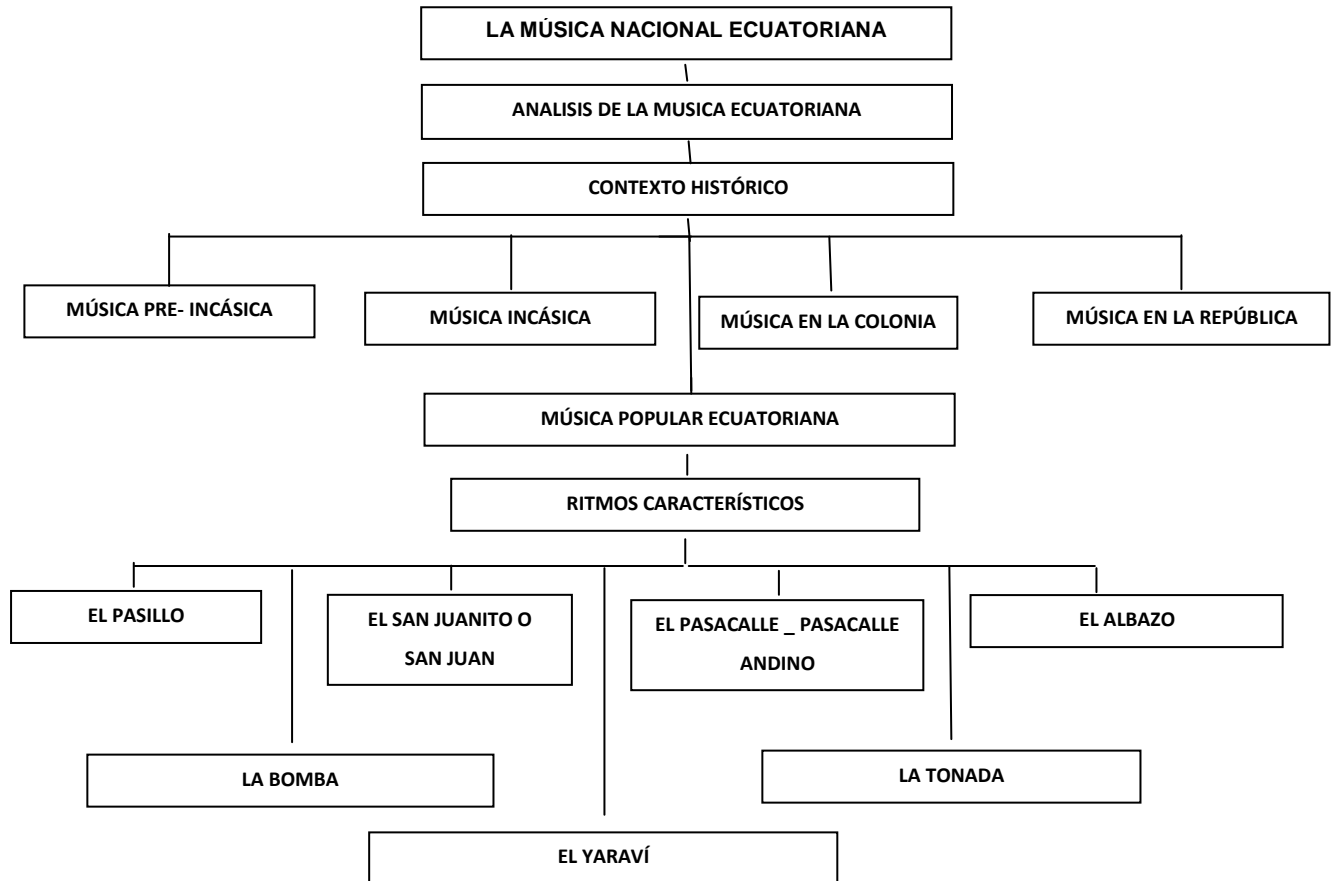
LA MÚSICA NACIONAL ECUATORIANA

ANALISIS DE LA MUSICA ECUATORIANA

CONTEXTO HISTÓRICO

MÚSICA PRE- INCÁSICA

MÚSICA INCÁSICA

MÚSICA EN LA COLONIA

MÚSICA EN LA REPÚBLICA

MÚSICA POPULAR ECUATORIANA

RITMOS CARACTERÍSTICOS

EL PASILLO

EL SAN JUANITO O SAN JUAN

EL PASACALLE _ PASACALLE ANDINO

EL ALBAZO

LA BOMBA

LA TONADA

EL YARAVÍ